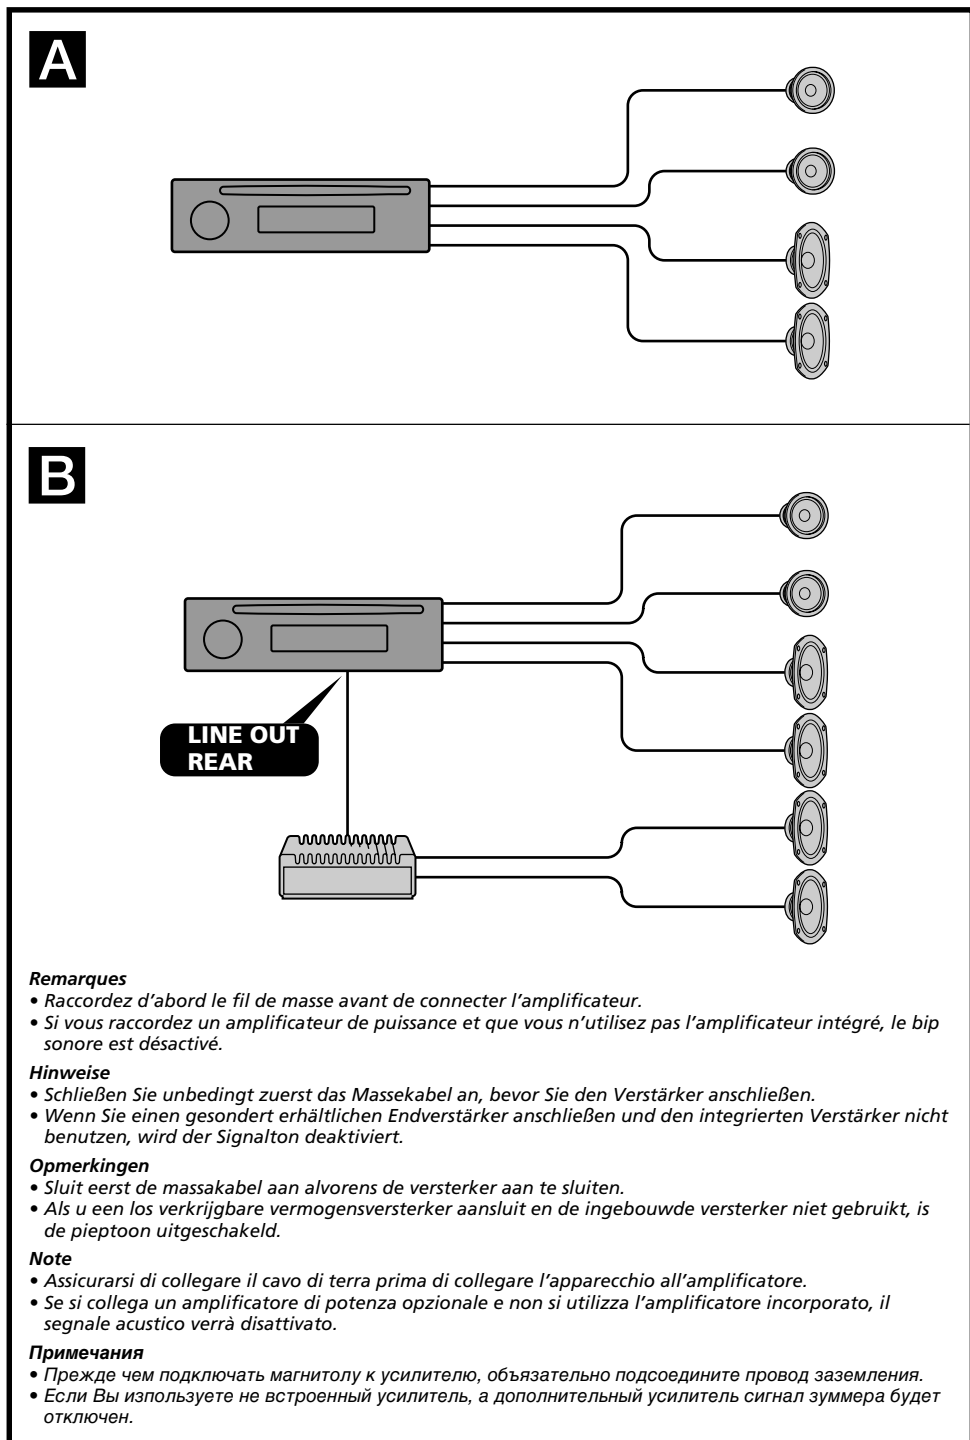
A

B

LINE OUT REAR

**Remarques**
• Raccordez d'abord le fil de masse avant de connecter l'amplificateur.
• Si vous raccordez un amplificateur de puissance et que vous n'utilisez pas l'amplificateur intégré, le bip sonore est désactivé.

**Hinweise**
• Schließen Sie unbedingt zuerst das Massekabel an, bevor Sie den Verstärker anschließen.
• Wenn Sie einen gesondert erhältlichen Endverstärker anschließen und den integrierten Verstärker nicht benutzen, wird der Signalton deaktiviert.

**Opmerkingen**
• Sluit eerst de massakabel aan alvorens de versterker aan te sluiten.
• Als u een los verkrijgbare vermogensversterker aansluit en de ingebouwde versterker niet gebruikt, is de pieptoon uitgeschakeld.

**Note**
• Assicurarsi di collegare il cavo di terra prima di collegare l'apparecchio all'amplificatore.
• Se si collega un amplificatore di potenza opzionale e non si utilizza l'amplificatore incorporato, il segnale acustico verrà disattivato.

**Примечания**
• Прежде чем подключать магнитолу к усилителю, обязательно подсоедините провод заземления.
• Если Вы используете не встроенный усилитель, а дополнительный усилитель сигнал зуммера будет отключен.